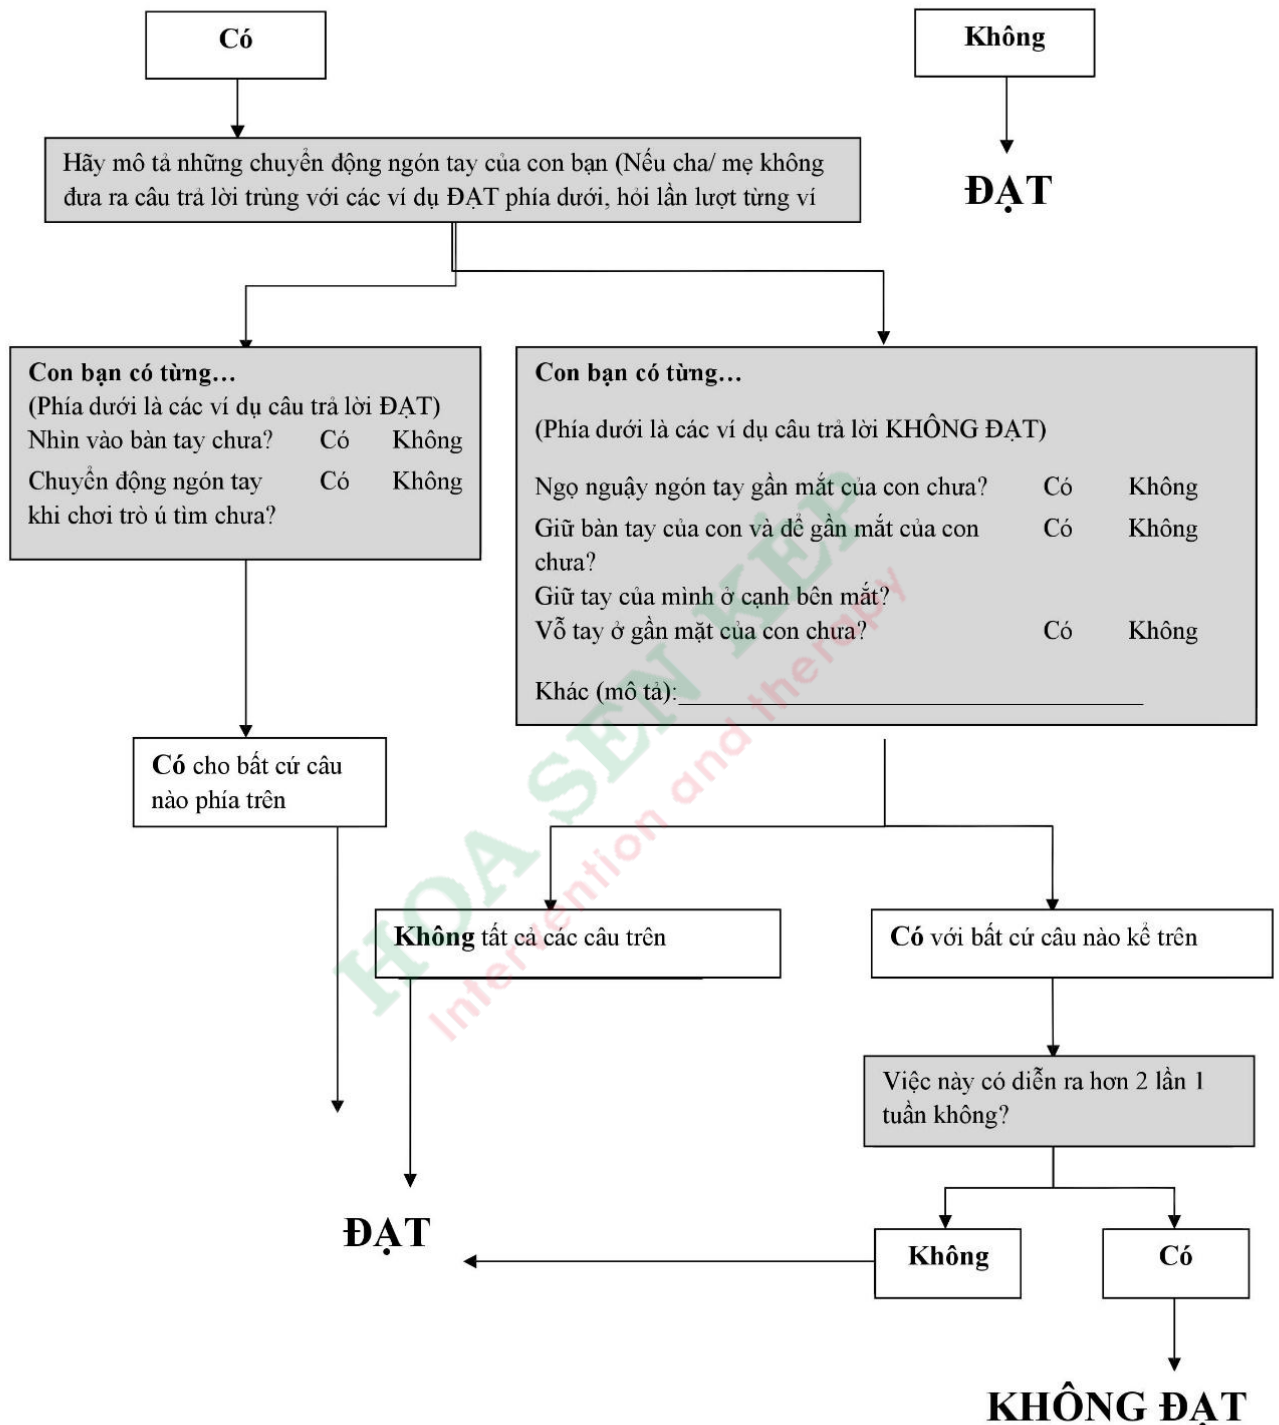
Có

Không

Hãy mô tả những chuyển động ngón tay của con bạn (Nếu cha/ mẹ không đưa ra câu trả lời trùng với các ví dụ ĐẠT phía dưới, hỏi lần lượt từng ví

ĐẠT

Con bạn có từng…
(Phía dưới là các ví dụ câu trả lời ĐẠT)
Nhìn vào bàn tay chưa? Có Không
Chuyển động ngón tay khi chơi trò ú tìm chưa? Có Không

Con bạn có từng…
(Phía dưới là các ví dụ câu trả lời KHÔNG ĐẠT)
Ngọ nguậy ngón tay gần mắt của con chưa? Có Không
Giữ bàn tay của con và để gần mắt của con chưa? Có Không
Giữ tay của mình ở cạnh bên mắt?
Vỗ tay ở gần mặt của con chưa? Có Không
Khác (mô tả):

Có cho bất cứ câu nào phía trên

Không tất cả các câu trên

Có với bất cứ câu nào kể trên

Việc này có diễn ra hơn 2 lần 1 tuần không?

ĐẠT

Không

Có

KHÔNG ĐẠT

HOA SEN KEP Intervention and therapy